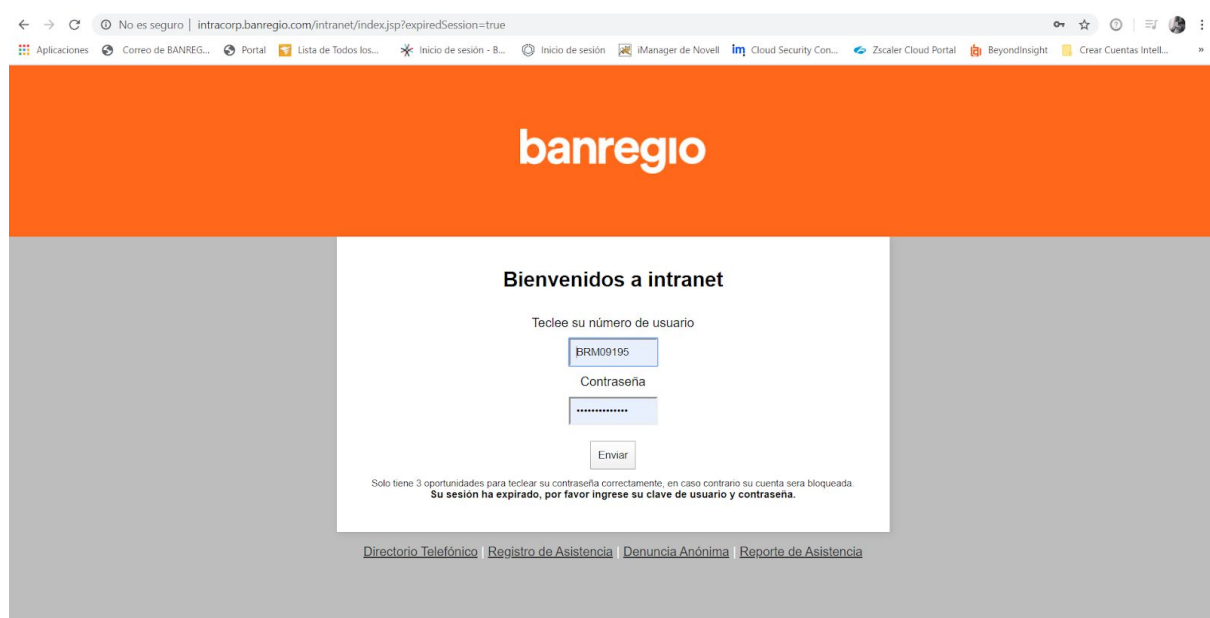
No es seguro | intracorp.banregio.com/intranet/index.jsp?expiredSession=true

Aplicaciones Correo de BANREG... Portal Lista de Todos los... Inicio de sesión - B... Inicio de sesión iManager de Novell Cloud Security Con... Zscaler Cloud Portal BeyondInsight Crear Cuentas Intell...

banregio

Bienvenidos a intranet

Teclee su número de usuario

BRM09195

Contraseña

••••••••••••••

Enviar

Solo tiene 3 oportunidades para teclear su contraseña correctamente, en caso contrario su cuenta sera bloqueada.
Su sesión ha expirado, por favor ingrese su clave de usuario y contraseña.

Directorio Telefónico | Registro de Asistencia | Denuncia Anónima | Reporte de Asistencia